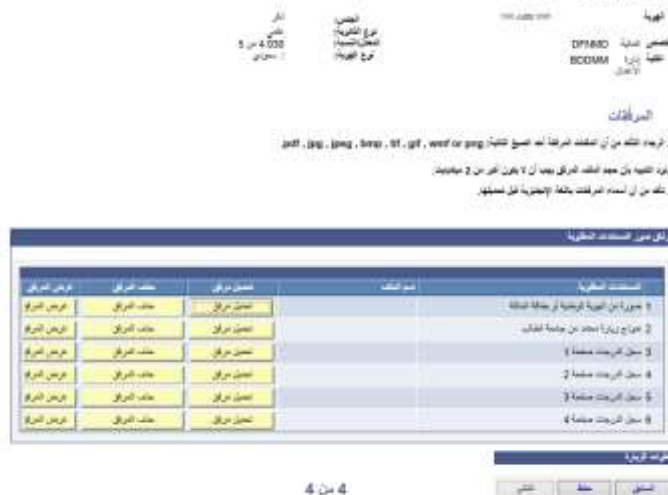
الهوية
التخصص DPAMD
كلية BDDMM

الجنس:
نوع الثانوية:
المعدل(النسبة):
نوع الهوية:

ذكر
علمي
4.030 من 5
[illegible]

المرفقات
الرجاء التأكد من أن الملفات المرفقة لها الصيغ التالية: pdf , jpg , jpeg , bmp , tif , gif , word or png
يرجى التنبيه بأن حجم الملف المرفق يجب أن لا يكون أكثر من 2 ميغابايت
التأكد من أن أسماء المرفقات باللغة الإنجليزية قبل تحميلها.

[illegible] المستندات المطلوبة

| المستندات المطلوبة | اسم الملف | تحميل مرفق | حذف المرفق | عرض المرفق |
|---|---|---|---|---|
| 1 صورة من الهوية الوطنية أو بطاقة العائلة | | تحميل مرفق | حذف المرفق | عرض المرفق |
| 2 نموذج زيارة معتمد من جامعة الطالب | | تحميل مرفق | حذف المرفق | عرض المرفق |
| 3 سجل الدرجات صفحة 1 | | تحميل مرفق | حذف المرفق | عرض المرفق |
| 4 سجل الدرجات صفحة 2 | | تحميل مرفق | حذف المرفق | عرض المرفق |
| 5 سجل الدرجات صفحة 3 | | تحميل مرفق | حذف المرفق | عرض المرفق |
| 6 سجل الدرجات صفحة 4 | | تحميل مرفق | حذف المرفق | عرض المرفق |

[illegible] الزيارة

السابق حفظ التالي

4 من 4